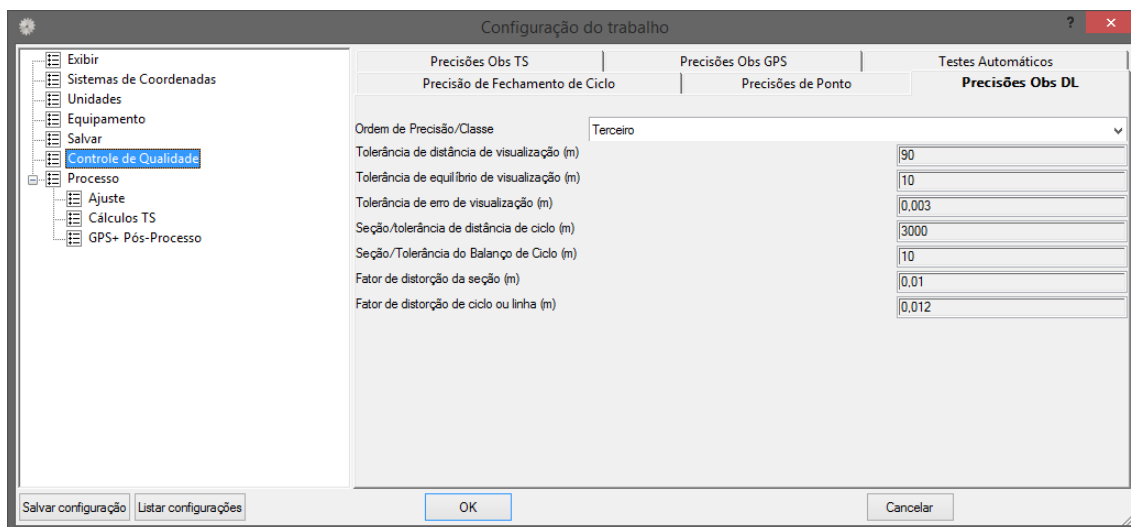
Configuração do trabalho

?

Exibir
Sistemas de Coordenadas
Unidades
Equipamento
Salvar
Controle de Qualidade
Processo
Ajuste
Cálculos TS
GPS+ Pós-Processo

Precisões Obs TS
Precisões Obs GPS
Testes Automáticos
Precisão de Fechamento de Ciclo
Precisões de Ponto
Precisões Obs DL

| | |
|---|---|
| Ordem de Precisão/Classe | Terceiro |
| Tolerância de distância de visualização (m) | 90 |
| Tolerância de equilíbrio de visualização (m) | 10 |
| Tolerância de erro de visualização (m) | 0,003 |
| Seção/tolerância de distância de ciclo (m) | 3000 |
| Seção/Tolerância do Balanço de Ciclo (m) | 10 |
| Fator de distorção da seção (m) | 0,01 |
| Fator de distorção de ciclo ou linha (m) | 0,012 |

Salvar configuração
Listar configurações
OK
Cancelar